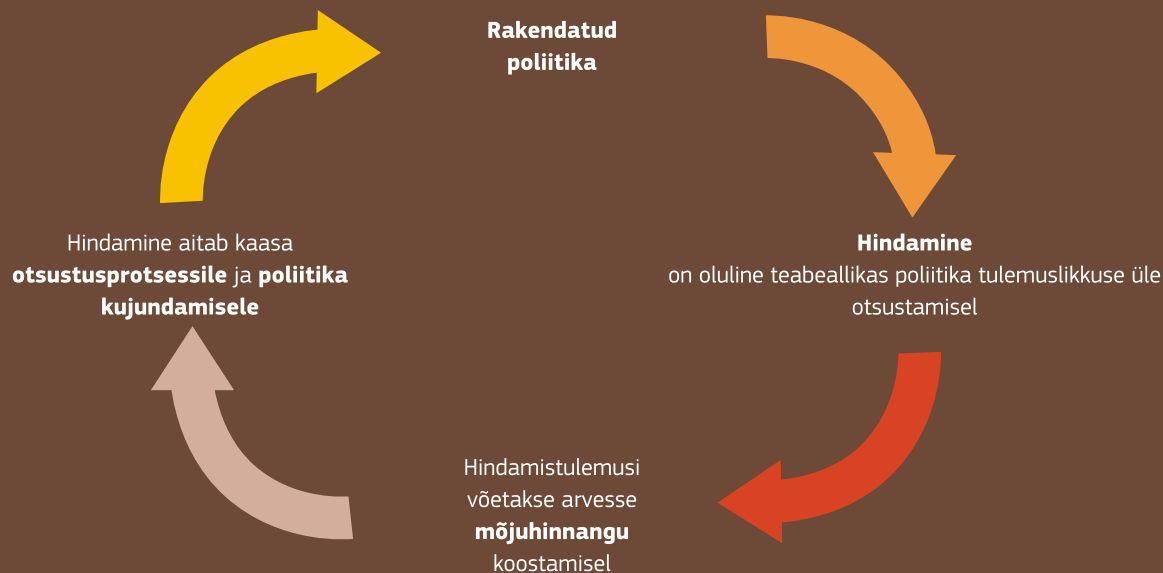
**Rakendatud poliitika**

**Hindamine**
on oluline teabeallikas poliitika tulemuslikkuse üle otsustamisel

Hindamistulemusi võetakse arvesse **mõjuhinnangu** koostamisel

Hindamine aitab kaasa **otsustusprotsessile** ja **poliitika kujundamisele**